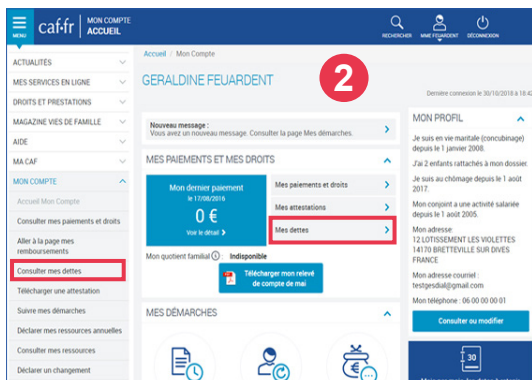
MENU caf·fr MON COMPTE ACCUEIL

RECHERCHER MME FEUARDENT DÉCONNEXION

ACTUALITÉS
MES SERVICES EN LIGNE
DROITS ET PRESTATIONS
MAGAZINE VIES DE FAMILLE
AIDE
MA CAF
MON COMPTE
Accueil Mon Compte
Consulter mes paiements et droits
Aller à la page mes remboursements
Consulter mes dettes
Télécharger une attestation
Suivre mes démarches
Déclarer mes ressources annuelles
Consulter mes ressources
Déclarer un changement

Accueil / Mon Compte

GERALDINE FEUARDENT

2

Dernière connexion le 30/10/2018 à 18:4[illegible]

Nouveau message :
Vous avez un nouveau message. Consulter la page Mes démarches.

MES PAIEMENTS ET MES DROITS

Mon dernier paiement
le 17/08/2018
0 €
Voir le détail

Mes paiements et droits
Mes attestations
Mes dettes

Mon quotient familial : Indisponible

Télécharger mon relevé de compte de mai

MES DÉMARCHES

MON PROFIL

Je suis en vie maritale (concubinage) depuis le 1 janvier 2008.

J'ai 2 enfants rattachés à mon dossier.

Je suis au chômage depuis le 1 août 2017.

Mon conjoint a une activité salariée depuis le 1 août 2005.

Mon adresse:
12 LOTISSEMENT LES VIOLETTES
14170 BRETTEVILLE SUR DIVES
FRANCE

Mon adresse courriel :
testgesdial@gmail.com

Mon téléphone : 06 00 00 00 01

Consulter ou modifier

30